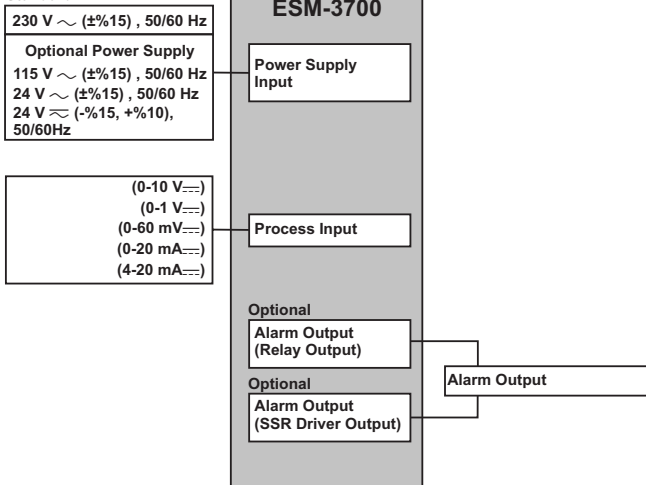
230 V ∼ (±%15) , 50/60 Hz

ESM-3700

Optional Power Supply
115 V ∼ (±%15) , 50/60 Hz
24 V ∼ (±%15) , 50/60 Hz
24 V ≂ (-%15, +%10), 50/60Hz

Power Supply Input

(0-10 V⎓)
(0-1 V⎓)
(0-60 mV⎓)
(0-20 mA⎓)
(4-20 mA⎓)

Process Input

Optional
Alarm Output (Relay Output)

Optional
Alarm Output (SSR Driver Output)

Alarm Output